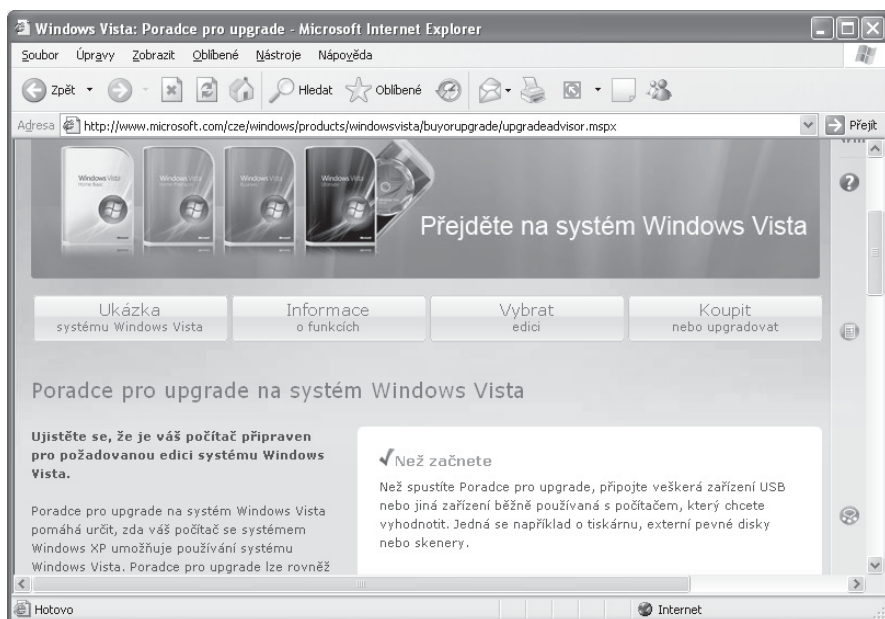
Windows Vista: Poradce pro upgrade - Microsoft Internet Explorer

Soubor Úpravy Zobrazit Oblíbené Nástroje Nápověda

Zpět Hledat Oblíbené

Adresa http://www.microsoft.com/cze/windows/products/windowsvista/buyorupgrade/upgradeadvisor.mspx Přejít

Windows Vista Windows Vista Windows Vista Windows Vista

Přejděte na systém Windows Vista

Ukázka systému Windows Vista | Informace o funkcích | Vybrat edici | Koupit nebo upgradovat

Poradce pro upgrade na systém Windows Vista

Ujistěte se, že je váš počítač připraven pro požadovanou edici systému Windows Vista.

Poradce pro upgrade na systém Windows Vista pomáhá určit, zda váš počítač se systémem Windows XP umožňuje používání systému Windows Vista. Poradce pro upgrade lze rovněž

✓Než začnete

Než spustíte Poradce pro upgrade, připojte veškerá zařízení USB nebo jiná zařízení běžně používaná s počítačem, který chcete vyhodnotit. Jedná se například o tiskárnu, externí pevné disky nebo skenery.

Hotovo Internet